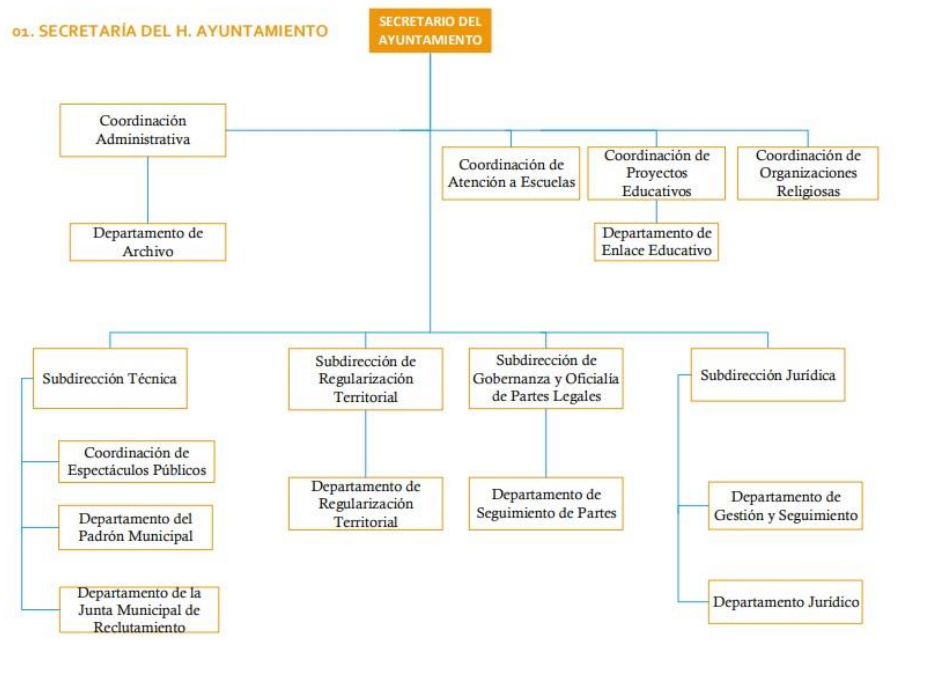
01. SECRETARÍA DEL H. AYUNTAMIENTO

SECRETARIO DEL AYUNTAMIENTO

Coordinación Administrativa

Departamento de Archivo

Coordinación de Atención a Escuelas

Coordinación de Proyectos Educativos

Departamento de Enlace Educativo

Coordinación de Organizaciones Religiosas

Subdirección Técnica

Coordinación de Espectáculos Públicos

Departamento del Padrón Municipal

Departamento de la Junta Municipal de Reclutamiento

Subdirección de Regularización Territorial

Departamento de Regularización Territorial

Subdirección de Gobernanza y Oficialía de Partes Legales

Departamento de Seguimiento de Partes

Subdirección Jurídica

Departamento de Gestión y Seguimiento

Departamento Jurídico